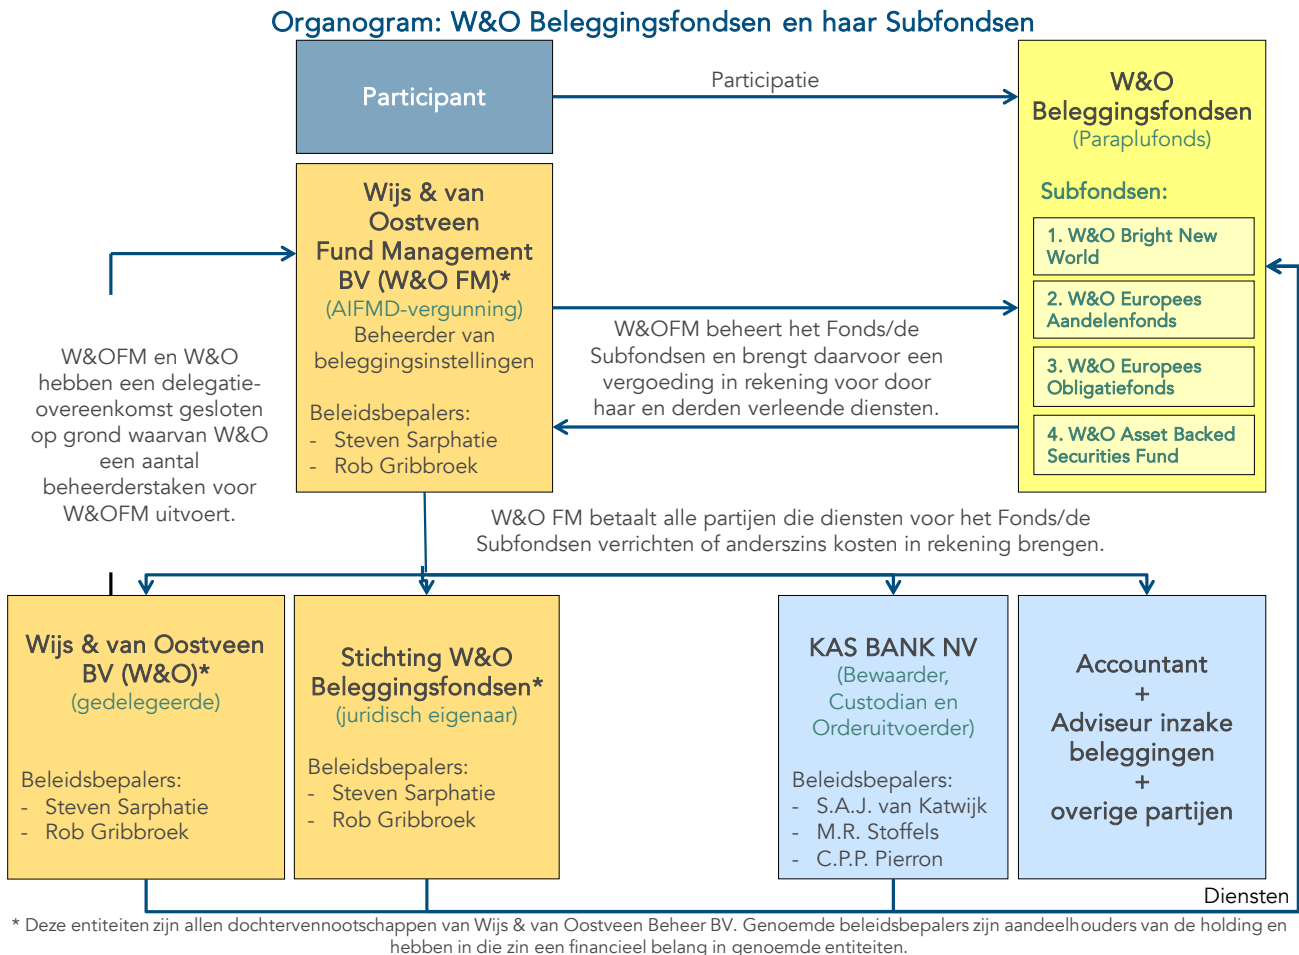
Organogram: W&O Beleggingsfondsen en haar Subfondsen

Participant

Participatie

W&O Beleggingsfondsen
(Paraplufonds)

Subfondsen:

1. W&O Bright New World

2. W&O Europees Aandelenfonds

3. W&O Europees Obligatiefonds

4. W&O Asset Backed Securities Fund

Wijs & van Oostveen Fund Management BV (W&O FM)*
(AIFMD-vergunning)
Beheerder van beleggingsinstellingen

Beleidsbepalers:
- Steven Sarphatie
- Rob Gribbroek

W&OFM beheert het Fonds/de Subfondsen en brengt daarvoor een vergoeding in rekening voor door haar en derden verleende diensten.

W&OFM en W&O hebben een delegatie-overeenkomst gesloten op grond waarvan W&O een aantal beheerderstaken voor W&OFM uitvoert.

W&O FM betaalt alle partijen die diensten voor het Fonds/de Subfondsen verrichten of anderszins kosten in rekening brengen.

Wijs & van Oostveen BV (W&O)*
(gedelegeerde)

Beleidsbepalers:
- Steven Sarphatie
- Rob Gribbroek

Stichting W&O Beleggingsfondsen*
(juridisch eigenaar)

Beleidsbepalers:
- Steven Sarphatie
- Rob Gribbroek

KAS BANK NV
(Bewaarder, Custodian en Orderuitvoerder)

Beleidsbepalers:
- S.A.J. van Katwijk
- M.R. Stoffels
- C.P.P. Pierron

Accountant
+
Adviseur inzake beleggingen
+
overige partijen

Diensten

* Deze entiteiten zijn allen dochtervennootschappen van Wijs & van Oostveen Beheer BV. Genoemde beleidsbepalers zijn aandeelhouders van de holding en hebben in die zin een financieel belang in genoemde entiteiten.